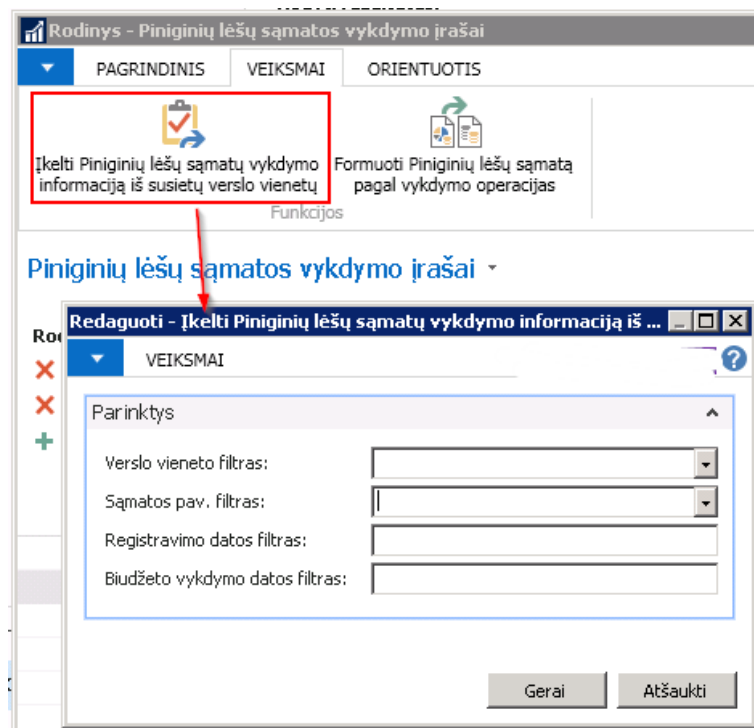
Rodinys - Piniginių lėšų sąmatos vykdymo įrašai

PAGRINDINIS
VEIKSMAI
ORIENTUOTIS

Įkelti Piniginių lėšų sąmatų vykdymo informaciją iš susietų verslo vienetų
Formuoti Piniginių lėšų sąmatą pagal vykdymo operacijas
Funkcijos

Piniginių lėšų sąmatos vykdymo įrašai

Ro

Redaguoti - Įkelti Piniginių lėšų sąmatų vykdymo informaciją iš ...

VEIKSMAI

Parinktys

Verslo vieneto filtras:
Sąmatos pav. filtras:
Registravimo datos filtras:
Biudžeto vykdymo datos filtras:

Gerai
Atšaukti